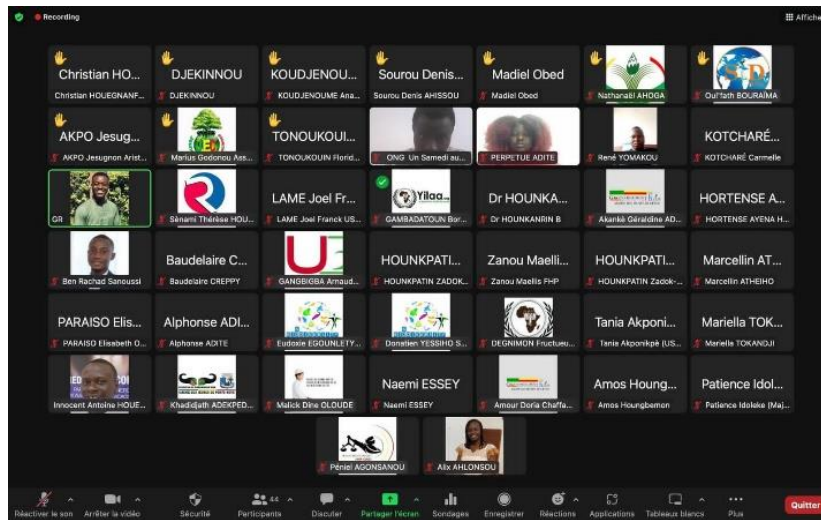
Recording

Affiche

Christian HO...
Christian HOUEGNANF...

DJEKINNOU
DJEKINNOU

KOUDJENOU...
KOUDJENOUME Ana...

Sourou Denis...
Sourou Denis AHISSOU

Madiel Obed
Madiel Obed

Nathanaël AHOGA

Oul'fath BOURAÏMA

AKPO Jesug...
AKPO Jesugnon Arist...

Marius Godonou Ass...

TONOUKOUI...
TONOUKOUIN Florid...

ONG Un Samedi au...

PERPETUE ADITE

René YOMAKOU

KOTCHARÉ...
KOTCHARÉ Carmelle

GR

Sènami Thérèse HOU...

LAME Joel Fr...
LAME Joel Franck US...

Yilaa
GAMBADATOUN Bor...

Dr HOUNKA...
Dr HOUNKANRIN B

Akankè Géraldine AD...

HORTENSE A...
HORTENSE AYENA H...

Ben Rachad Sanoussi

Baudelaire C...
Baudelaire CREPPY

GANGBIGBA Arnaud...

HOUNKPATI...
HOUNKPATIN ZADOK...

Zanou Maelli...
Zanou Maellis FHP

HOUNKPATI...
HOUNKPATIN Zadok-...

Marcellin AT...
Marcellin ATHEIHO

PARAISO Elis...
PARAISO Elisabeth O...

Alphonse ADI...
Alphonse ADITE

Eudoxie EGOUNLETY...

Donatien YESSIHO S...

DEGNIMON Fructueu...

Tania Akponi...
Tania Akponikpè (US...

Mariella TOK...
Mariella TOKANDJI

Innocent Antoine HOUE...

Khadidjath ADEKPED...

Malick Dine OLOUDE

Naemi ESSEY
Naemi ESSEY

Amour Doria Chaffa...

Amos Houng...
Amos Houngbemon

Patience Idol...
Patience Idoleke (Ma...

Péniel AGONSANOU

Alix AHLONSOU

Réactiver le son
Arrêter la vidéo
Sécurité
44
Participants
Discuter
Partager l'écran
Sondages
Enregistrer
Réactions
Applications
Tableaux blancs
Plus
Quitter